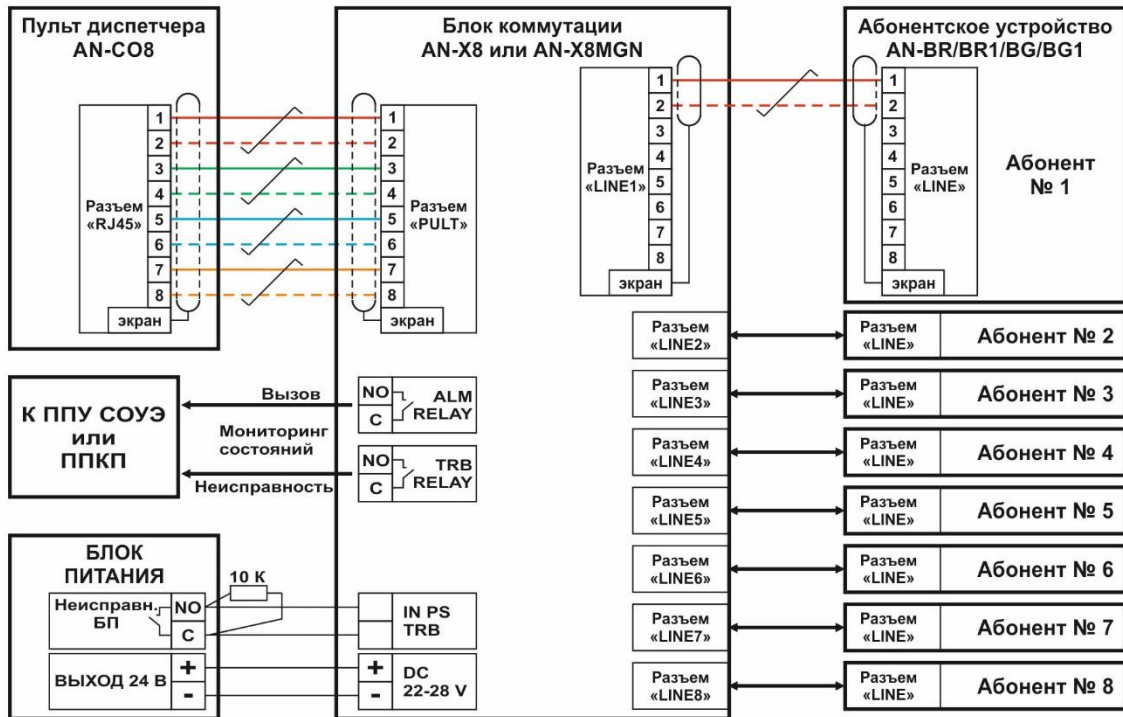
Пульт диспетчера
AN-CO8

1
2
3
4
5
6
7
8
Разъем «RJ45»
экран

Блок коммутации
AN-X8 или AN-X8MGN

1
2
3
4
5
6
7
8
Разъем «PULT»
экран

1
2
3
4
5
6
7
8
Разъем «LINE1»
экран

Абонентское устройство
AN-BR/BR1/BG/BG1

1
2
3
4
5
6
7
8
Разъем «LINE»
экран

Абонент
№ 1

Разъем «LINE2»
Разъем «LINE»
Абонент № 2

Разъем «LINE3»
Разъем «LINE»
Абонент № 3

Разъем «LINE4»
Разъем «LINE»
Абонент № 4

Разъем «LINE5»
Разъем «LINE»
Абонент № 5

Разъем «LINE6»
Разъем «LINE»
Абонент № 6

Разъем «LINE7»
Разъем «LINE»
Абонент № 7

Разъем «LINE8»
Разъем «LINE»
Абонент № 8

К ППУ СОУЭ
или
ППКП

Вызов
NO
C
ALM RELAY

Мониторинг состояний

Неисправность
NO
C
TRB RELAY

БЛОК ПИТАНИЯ
10 К
Неисправн. БП
NO
C
IN PS TRB

ВЫХОД 24 В
+
-
+
-
DC 22-28 V